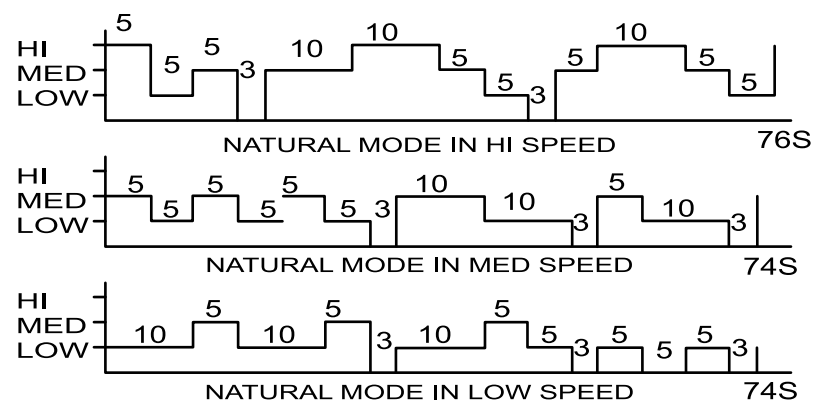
HI
MED
LOW
5 5 5 3 10 10 5 5 3 5 10 5 5
NATURAL MODE IN HI SPEED
76S

HI
MED
LOW
5 5 5 5 5 5 3 10 10 3 5 10 3
NATURAL MODE IN MED SPEED
74S

HI
MED
LOW
10 5 10 5 3 10 5 5 3 5 5 5 3
NATURAL MODE IN LOW SPEED
74S